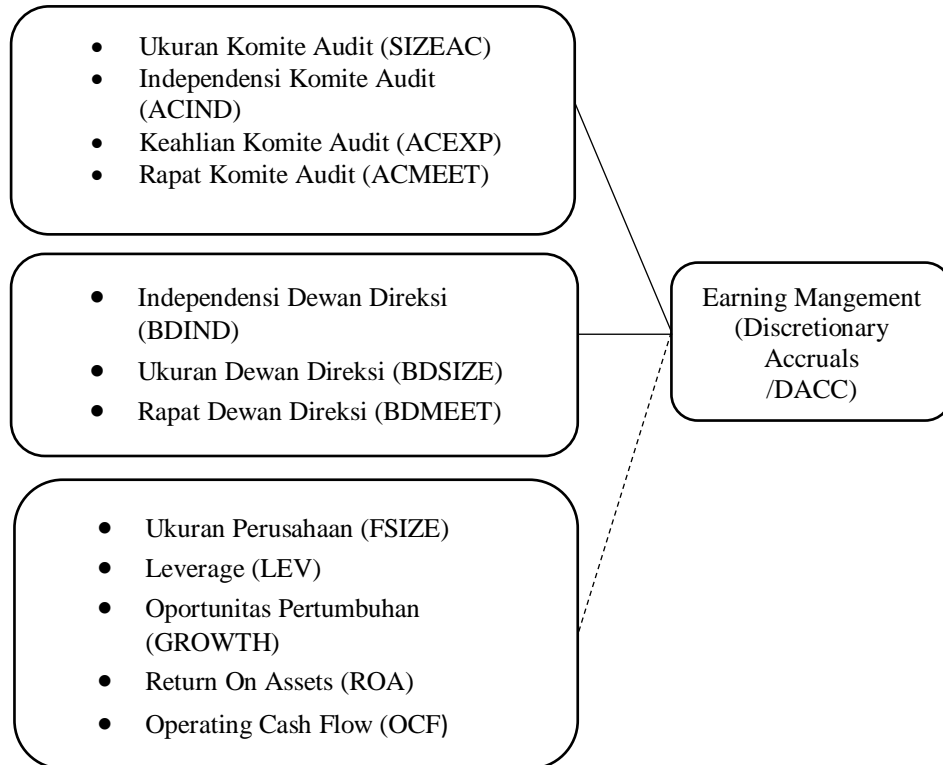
- Ukuran Komite Audit (SIZEAC)
- Independensi Komite Audit (ACIND)
- Keahlian Komite Audit (ACEXP)
- Rapat Komite Audit (ACMEET)

- Independensi Dewan Direksi (BDIND)
- Ukuran Dewan Direksi (BDSIZE)
- Rapat Dewan Direksi (BDMEET)

- Ukuran Perusahaan (FSIZE)
- Leverage (LEV)
- Oportunitas Pertumbuhan (GROWTH)
- Return On Assets (ROA)
- Operating Cash Flow (OCF)

Earning Mangement (Discretionary Accruals /DACC)